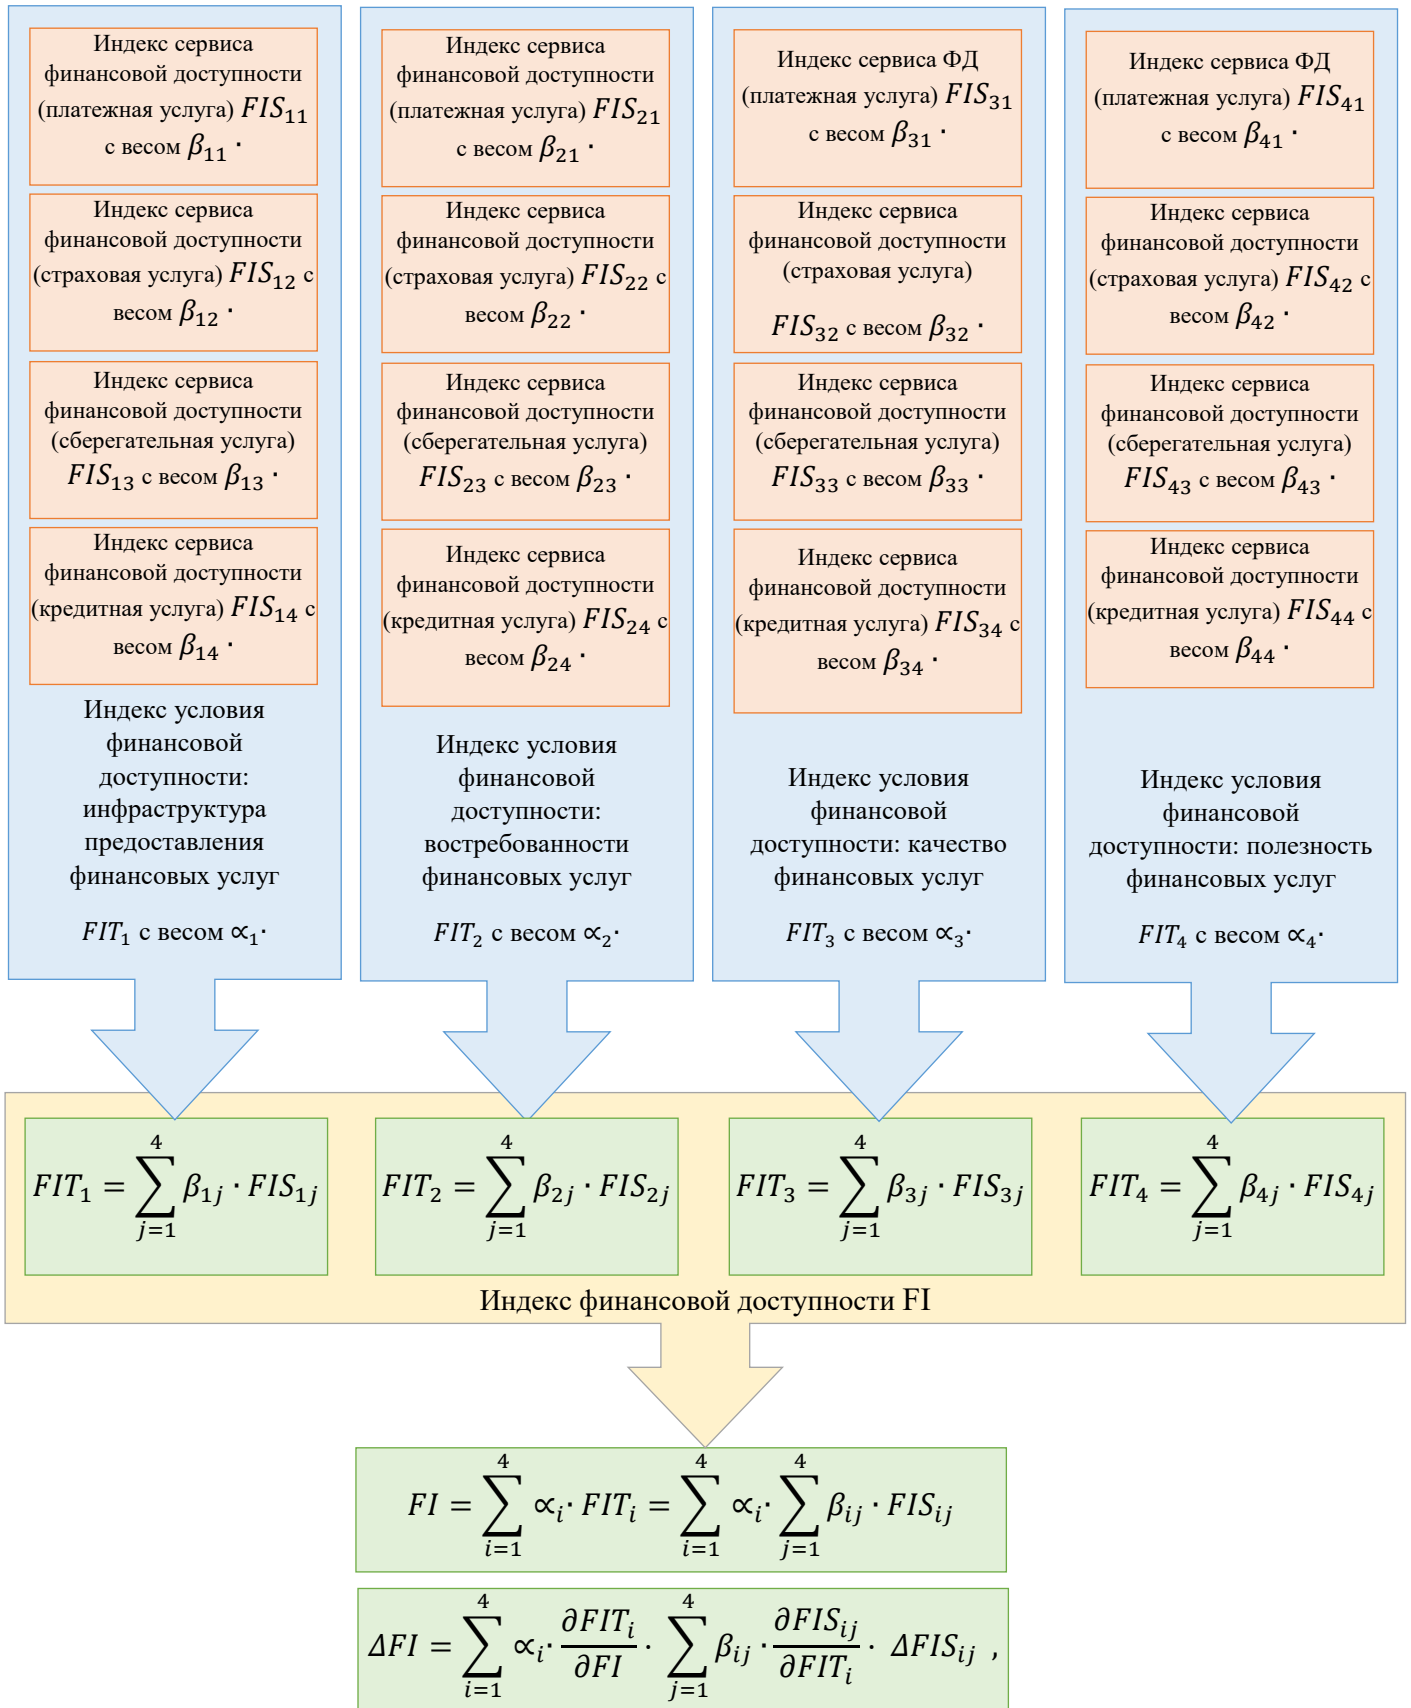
Индекс сервиса финансовой доступности (платежная услуга) $FIS_{11}$ с весом $\beta_{11}$ .

Индекс сервиса финансовой доступности (страховая услуга) $FIS_{12}$ с весом $\beta_{12}$ .

Индекс сервиса финансовой доступности (сберегательная услуга) $FIS_{13}$ с весом $\beta_{13}$ .

Индекс сервиса финансовой доступности (кредитная услуга) $FIS_{14}$ с весом $\beta_{14}$ .

Индекс условия финансовой доступности: инфраструктура предоставления финансовых услуг

$FIT_1$ с весом $\propto_1$.

Индекс сервиса финансовой доступности (платежная услуга) $FIS_{21}$ с весом $\beta_{21}$ .

Индекс сервиса финансовой доступности (страховая услуга) $FIS_{22}$ с весом $\beta_{22}$ .

Индекс сервиса финансовой доступности (сберегательная услуга) $FIS_{23}$ с весом $\beta_{23}$ .

Индекс сервиса финансовой доступности (кредитная услуга) $FIS_{24}$ с весом $\beta_{24}$ .

Индекс условия финансовой доступности: востребованности финансовых услуг

$FIT_2$ с весом $\propto_2$.

Индекс сервиса ФД (платежная услуга) $FIS_{31}$ с весом $\beta_{31}$ .

Индекс сервиса финансовой доступности (страховая услуга) $FIS_{32}$ с весом $\beta_{32}$ .

Индекс сервиса финансовой доступности (сберегательная услуга) $FIS_{33}$ с весом $\beta_{33}$ .

Индекс сервиса финансовой доступности (кредитная услуга) $FIS_{34}$ с весом $\beta_{34}$ .

Индекс условия финансовой доступности: качество финансовых услуг

$FIT_3$ с весом $\propto_3$.

Индекс сервиса ФД (платежная услуга) $FIS_{41}$ с весом $\beta_{41}$ .

Индекс сервиса финансовой доступности (страховая услуга) $FIS_{42}$ с весом $\beta_{42}$ .

Индекс сервиса финансовой доступности (сберегательная услуга) $FIS_{43}$ с весом $\beta_{43}$ .

Индекс сервиса финансовой доступности (кредитная услуга) $FIS_{44}$ с весом $\beta_{44}$ .

Индекс условия финансовой доступности: полезность финансовых услуг

$FIT_4$ с весом $\propto_4$.

$FIT_1 = \sum_{j=1}^{4} \beta_{1j} \cdot FIS_{1j}$

$FIT_2 = \sum_{j=1}^{4} \beta_{2j} \cdot FIS_{2j}$

$FIT_3 = \sum_{j=1}^{4} \beta_{3j} \cdot FIS_{3j}$

$FIT_4 = \sum_{j=1}^{4} \beta_{4j} \cdot FIS_{4j}$

Индекс финансовой доступности FI

$FI = \sum_{i=1}^{4} \propto_i \cdot FIT_i = \sum_{i=1}^{4} \propto_i \cdot \sum_{j=1}^{4} \beta_{ij} \cdot FIS_{ij}$

$\Delta FI = \sum_{i=1}^{4} \propto_i \cdot \frac{\partial FIT_i}{\partial FI} \cdot \sum_{j=1}^{4} \beta_{ij} \cdot \frac{\partial FIS_{ij}}{\partial FIT_i} \cdot \Delta FIS_{ij}$ ,